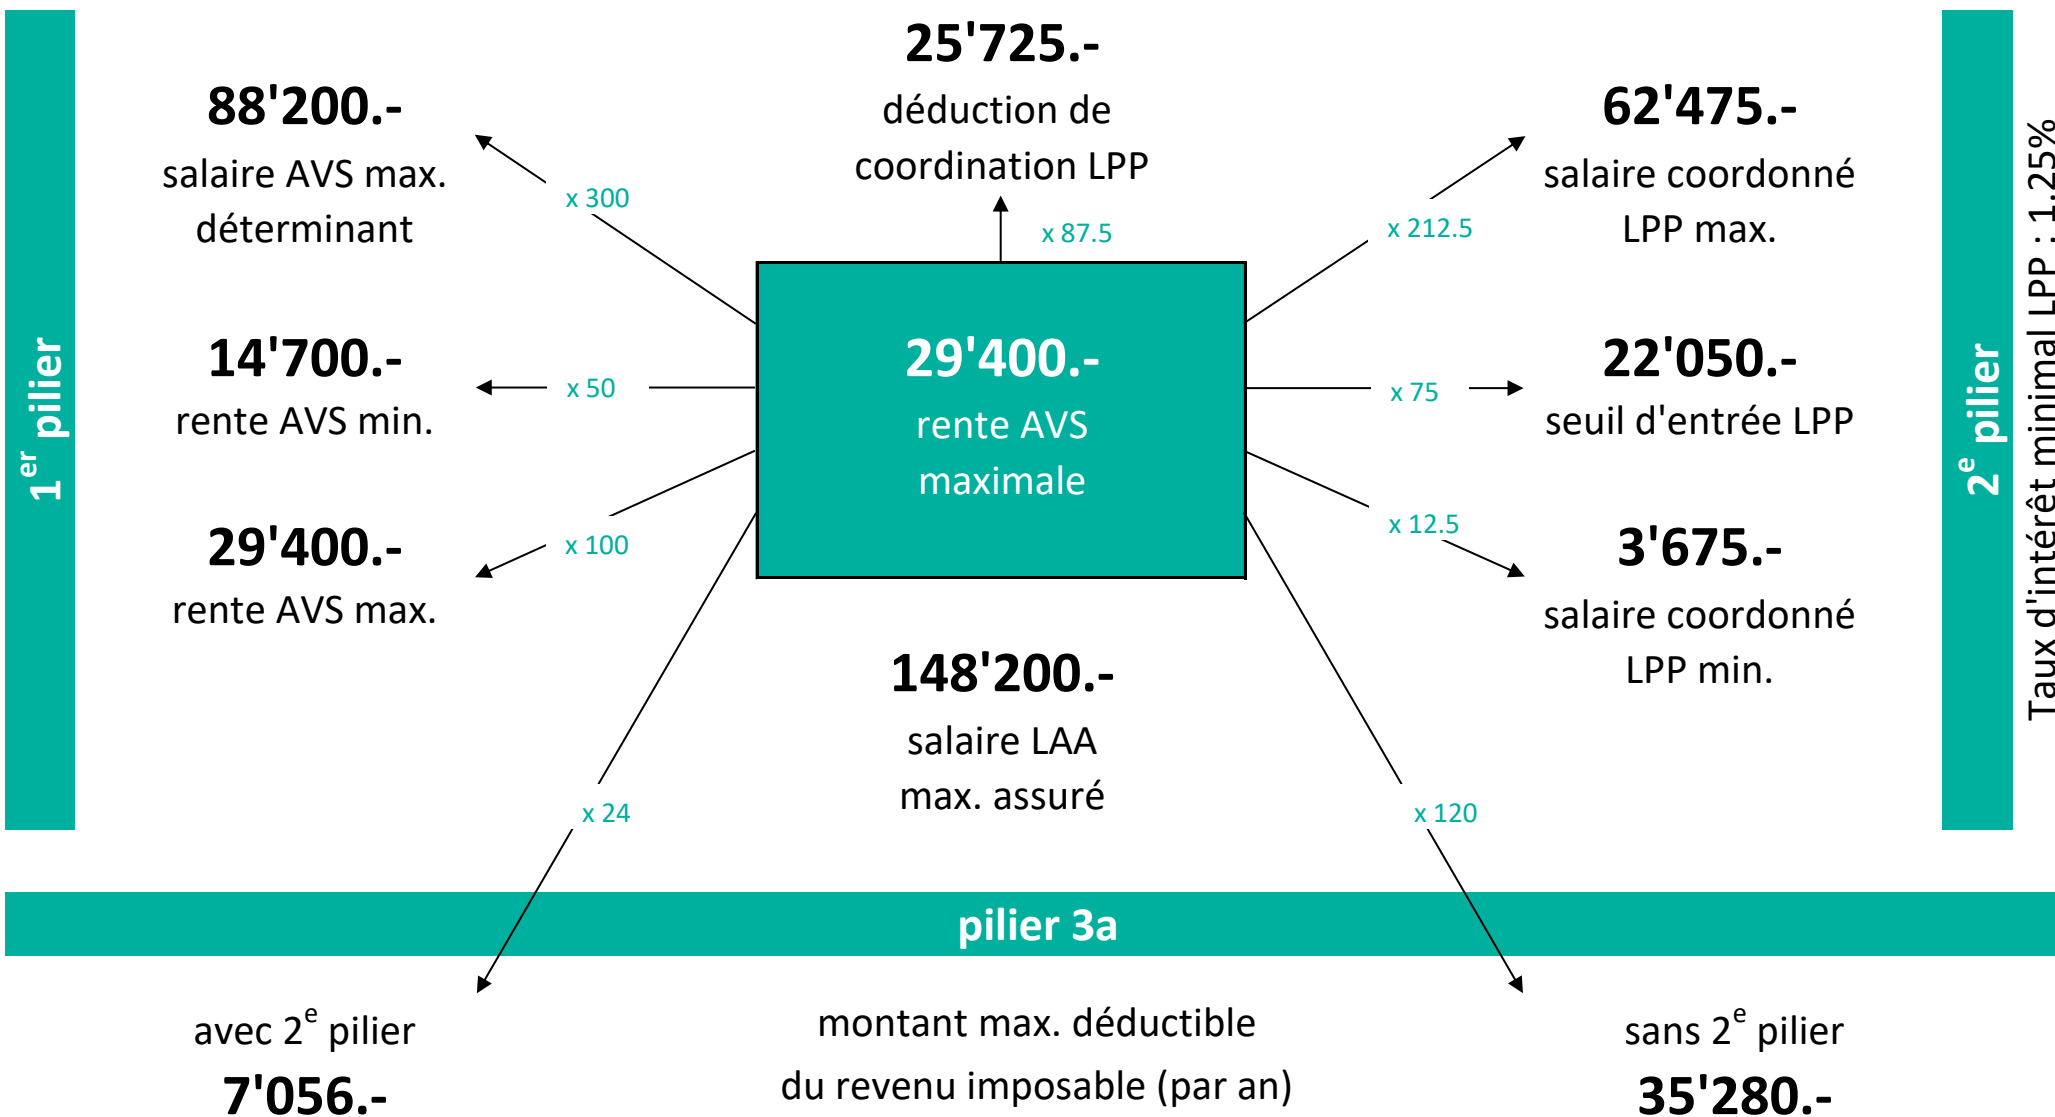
$1^{er}$ pilier

88'200.-
salaire AVS max. déterminant

x 300

25'725.-
déduction de coordination LPP

x 87.5

62'475.-
salaire coordonné LPP max.

x 212.5

$2^{e}$ pilier

Taux d'intérêt minimal LPP : 1.25%

14'700.-
rente AVS min.

x 50

29'400.-
rente AVS maximale

x 75

22'050.-
seuil d'entrée LPP

29'400.-
rente AVS max.

x 100

x 12.5

3'675.-
salaire coordonné LPP min.

148'200.-
salaire LAA max. assuré

x 24

x 120

pilier 3a

avec $2^{e}$ pilier
7'056.-

montant max. déductible du revenu imposable (par an)

sans $2^{e}$ pilier
35'280.-